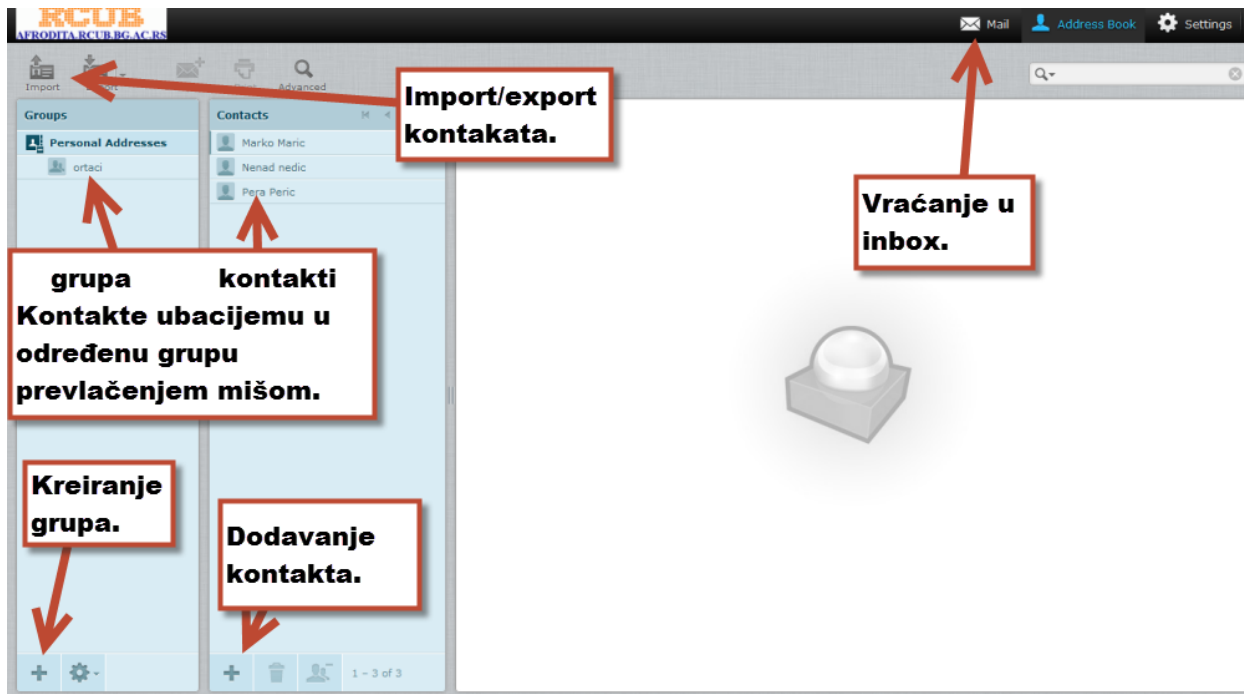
RCUB
AFRODITA.RCUB.BG.AC.RS

Mail Address Book Settings

Import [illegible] Advanced

Import/export kontakata.

Groups
Personal Addresses
ortaci

Contacts
Marko Maric
Nenad nedic
Pera Peric

Vraćanje u inbox.

grupa kontakti
Kontakte ubacijemu u određenu grupu prevlačenjem mišom.

Kreiranje grupa.

Dodavanje kontakta.

1 – 3 of 3